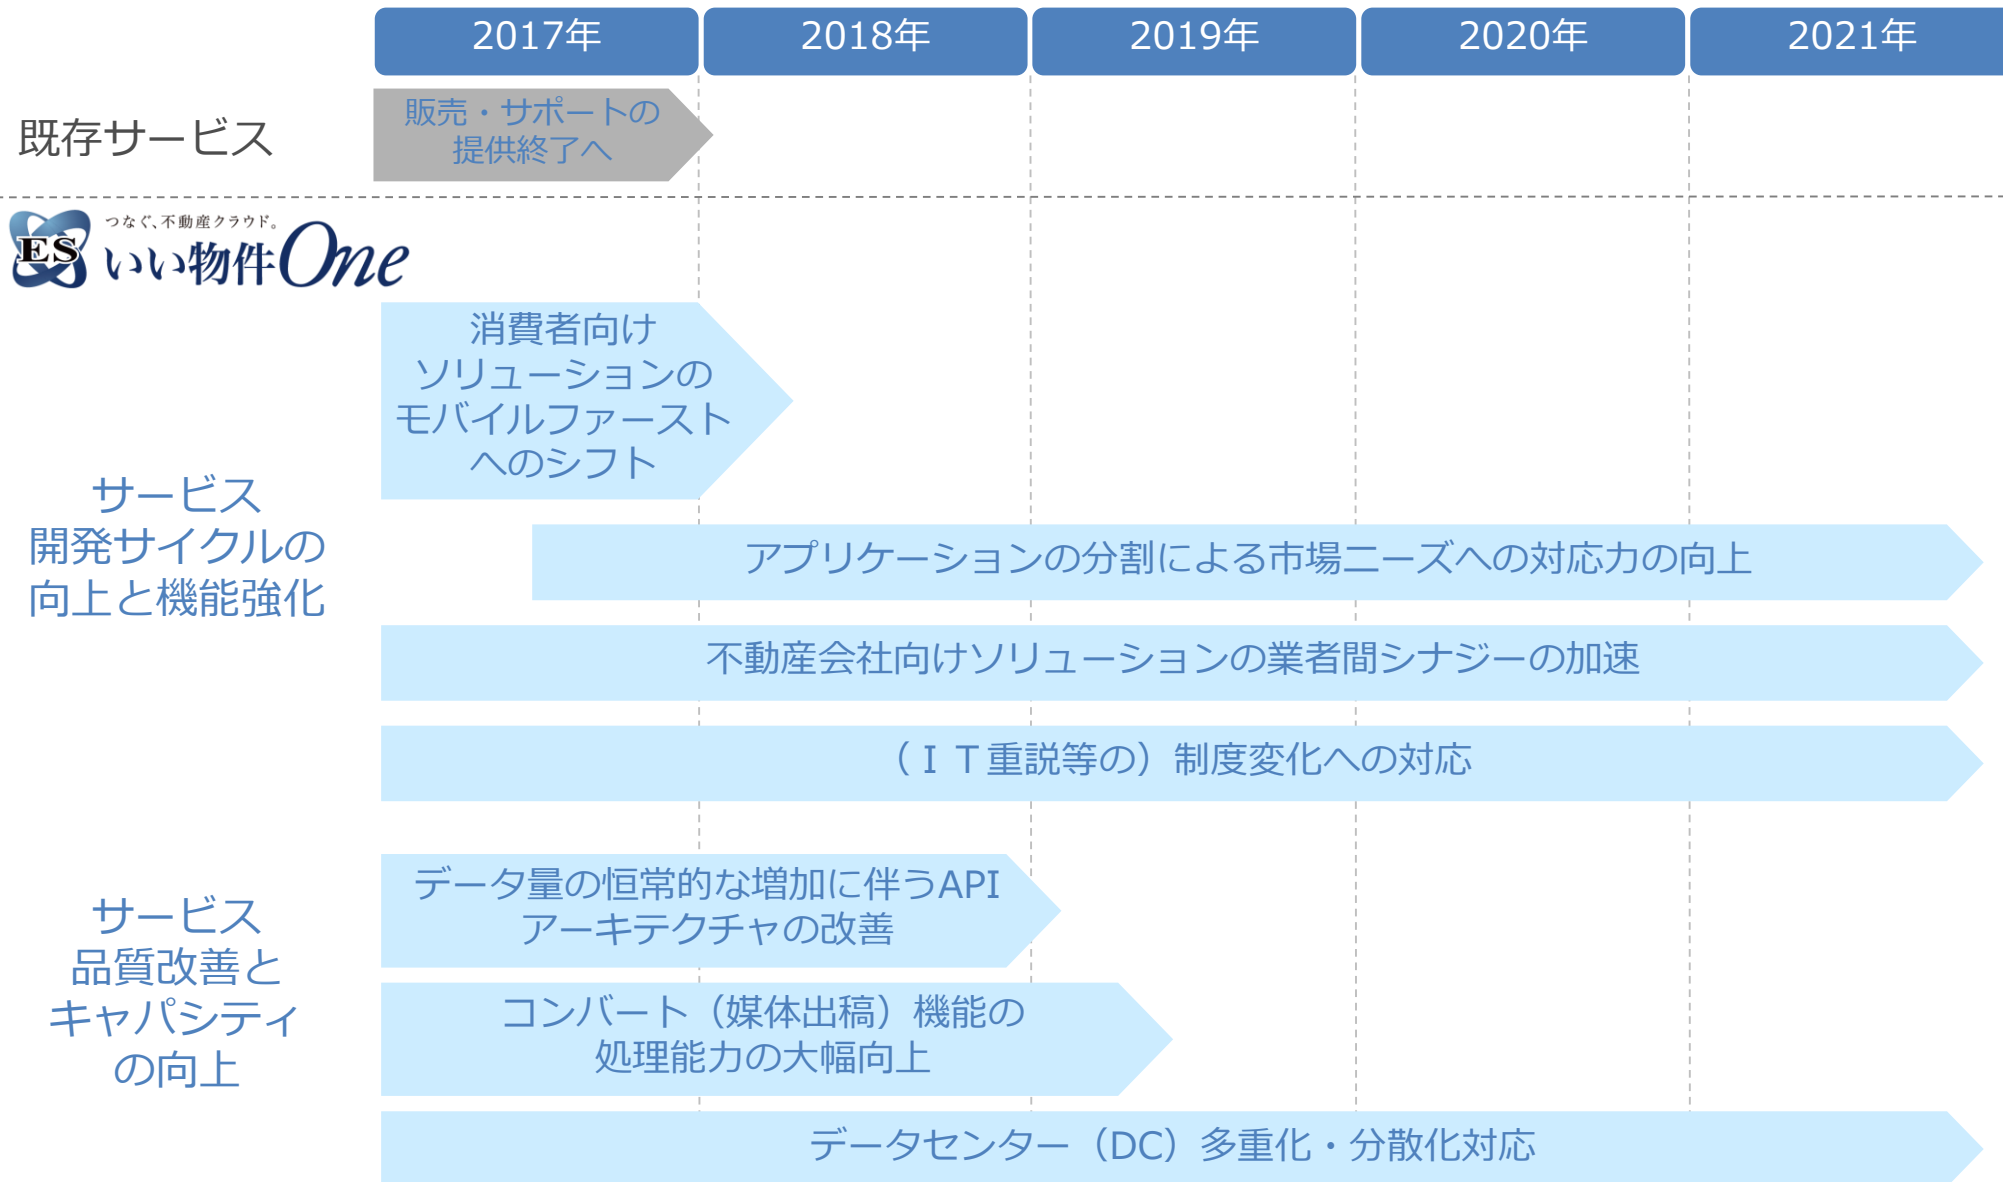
2017年 2018年 2019年 2020年 2021年

既存サービス

販売・サポートの提供終了へ

つなぐ、不動産クラウド。
ES いい物件One

消費者向けソリューションのモバイルファーストへのシフト

サービス開発サイクルの向上と機能強化

アプリケーションの分割による市場ニーズへの対応力の向上

不動産会社向けソリューションの業者間シナジーの加速

（ＩＴ重説等の）制度変化への対応

サービス品質改善とキャパシティの向上

データ量の恒常的な増加に伴うAPIアーキテクチャの改善

コンバート（媒体出稿）機能の処理能力の大幅向上

データセンター（DC）多重化・分散化対応